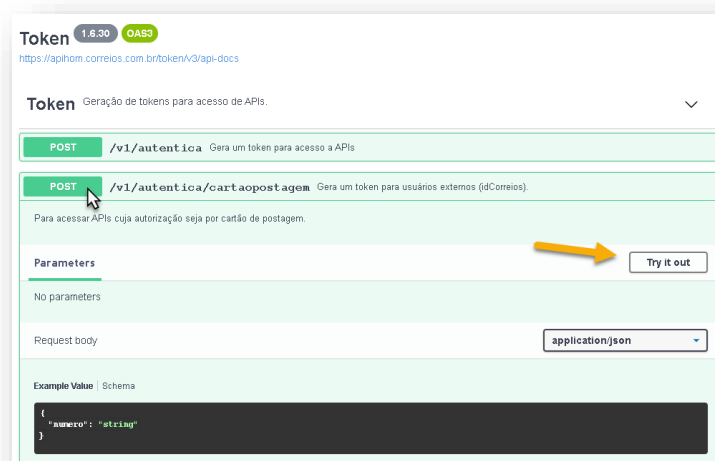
Token 1.6.30 OAS3
https://apihom.correios.com.br/token/v3/api-docs

Token Geração de tokens para acesso de APIs.

POST /v1/autentica Gera um token para acesso a APIs

POST /v1/autentica/cartaopostagem Gera um token para usuários externos (idCorreios).

Para acessar APIs cuja autorização seja por cartão de postagem.

Parameters

Try it out

No parameters

Request body

application/json

Example Value | Schema

{
"numero": "string"
}